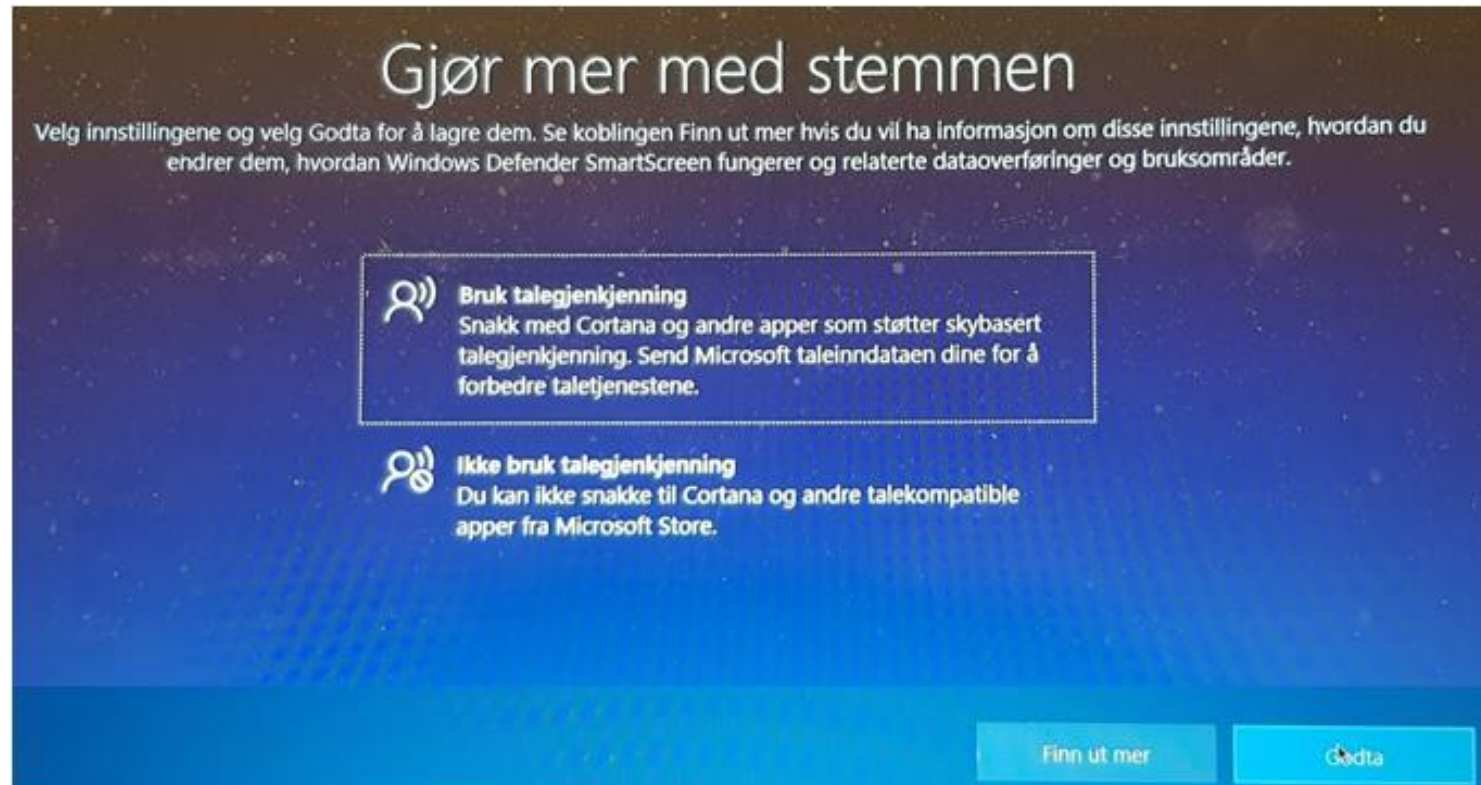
Gjør mer med stemmen

Velg innstillingene og velg Godta for å lagre dem. Se koblingen Finn ut mer hvis du vil ha informasjon om disse innstillingene, hvordan du endrer dem, hvordan Windows Defender SmartScreen fungerer og relaterte dataoverføringer og bruksområder.

Bruk talegjenkjenning
Snakk med Cortana og andre apper som støtter skybasert talegjenkjenning. Send Microsoft taleinndataen dine for å forbedre taletjenestene.

Ikke bruk talegjenkjenning
Du kan ikke snakke til Cortana og andre talekompatible apper fra Microsoft Store.

Finn ut mer

Godta